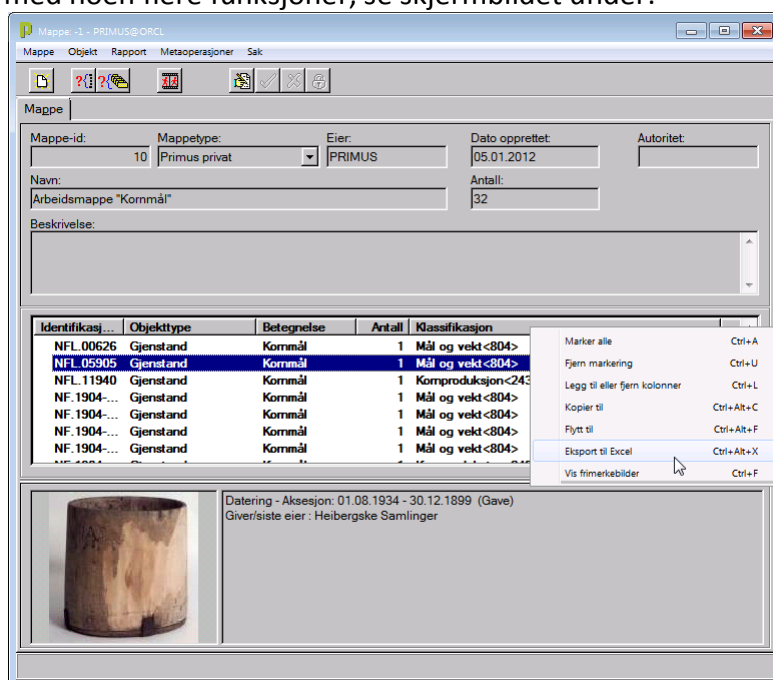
med noen flere funksjoner, se skjermbildet under:

Mappe -1 - PRIMUS@ORCL

Mappe Objekt Rapport Metaoperasjoner Sak

Mappe

Mappe-id: 10
Mappetype: Primus privat
Eier: PRIMUS
Dato opprettet: 05.01.2012
Autoritet:
Navn: Arbeidsmappe "Kornmål"
Antall: 32
Beskrivelse:

| Identifikasj... | Objekttype | Betegnelse | Antall | Klassifikasjon |
|---|---|---|---|---|
| NFL.00626 | Gjenstand | Kornmål | 1 | Mål og vekt<804> |
| NFL.05905 | Gjenstand | Kornmål | 1 | Mål og vekt<804> |
| NFL.11940 | Gjenstand | Kornmål | 1 | Kornproduksjon<243 |
| NF.1904-... | Gjenstand | Kornmål | 1 | Mål og vekt<804> |
| NF.1904-... | Gjenstand | Kornmål | 1 | Mål og vekt<804> |
| NF.1904-... | Gjenstand | Kornmål | 1 | Mål og vekt<804> |
| NF.1904-... | Gjenstand | Kornmål | 1 | Mål og vekt<804> |

Marker alle Ctrl+A
Fjern markering Ctrl+U
Legg til eller fjern kolonner Ctrl+L
Kopier til Ctrl+Alt+C
Flytt til Ctrl+Alt+F
Eksport til Excel Ctrl+Alt+X
Vis frimerkebilder Ctrl+F

Datering - Aksesjon: 01.08.1934 - 30.12.1899 (Gave)
Giver/siste eier : Heibergske Samlinger